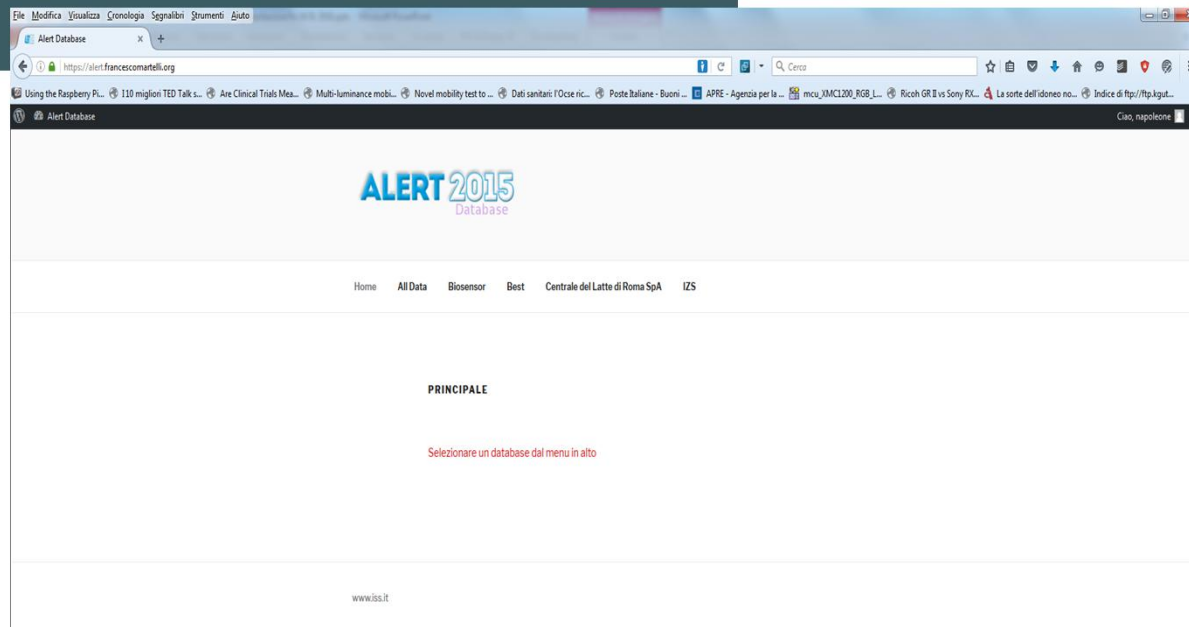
File Modifica Visualizza Cronologia Segnalibri Strumenti Aiuto

Alert Database

https://alert.francescomartelli.org

Cerca

Using the Raspberry Pi... 110 migliori TED Talk s... Are Clinical Trials Mea... Multi-luminance mobi... Novel mobility test to ... Dati sanitari: l'Ocse ric... Poste Italiane - Buoni ... APRE - Agenzia per la ... mcu_XMC1200_RGB_L... Ricoh GR II vs Sony RX... La sorte dell'idoneo no... Indice di ftp://ftp.kgut...

Alert Database

Ciao, napoleone

ALERT 2015
Database

Home All Data Biosensor Best Centrale del Latte di Roma SpA IZS

PRINCIPALE

Selezionare un database dal menu in alto

www.iss.it